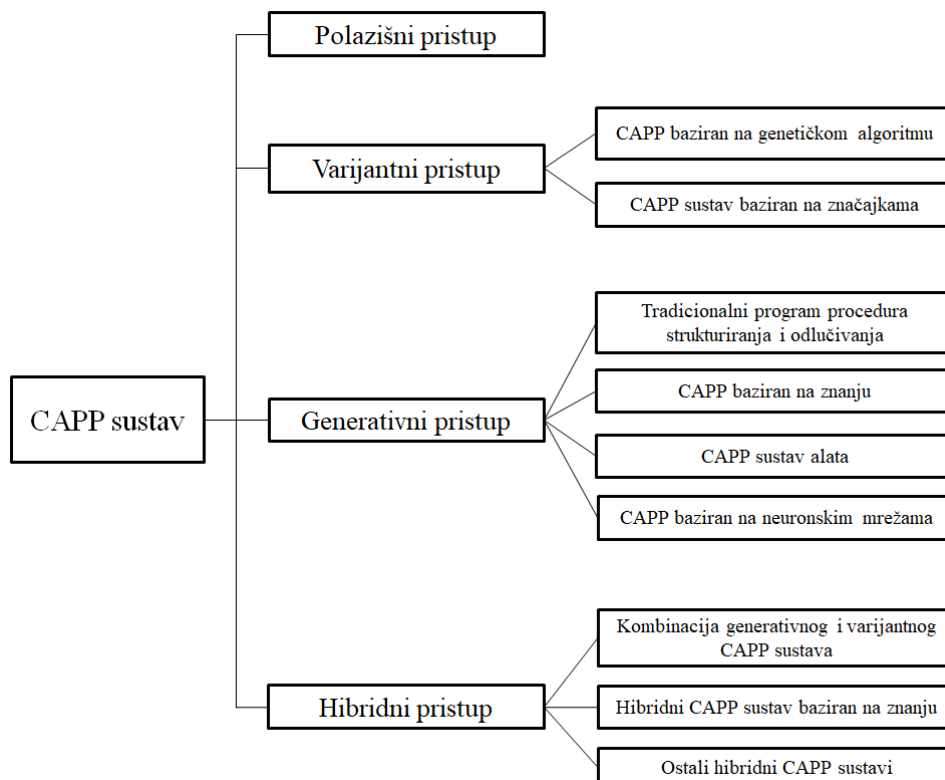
CAPP sustav

Polazišni pristup

Varijantni pristup

CAPP baziran na genetičkom algoritmu

CAPP sustav baziran na značajkama

Generativni pristup

Tradicionalni program procedura strukturiranja i odlučivanja

CAPP baziran na znanju

CAPP sustav alata

CAPP baziran na neuronskim mrežama

Hibridni pristup

Kombinacija generativnog i varijantnog CAPP sustava

Hibridni CAPP sustav baziran na znanju

Ostali hibridni CAPP sustavi